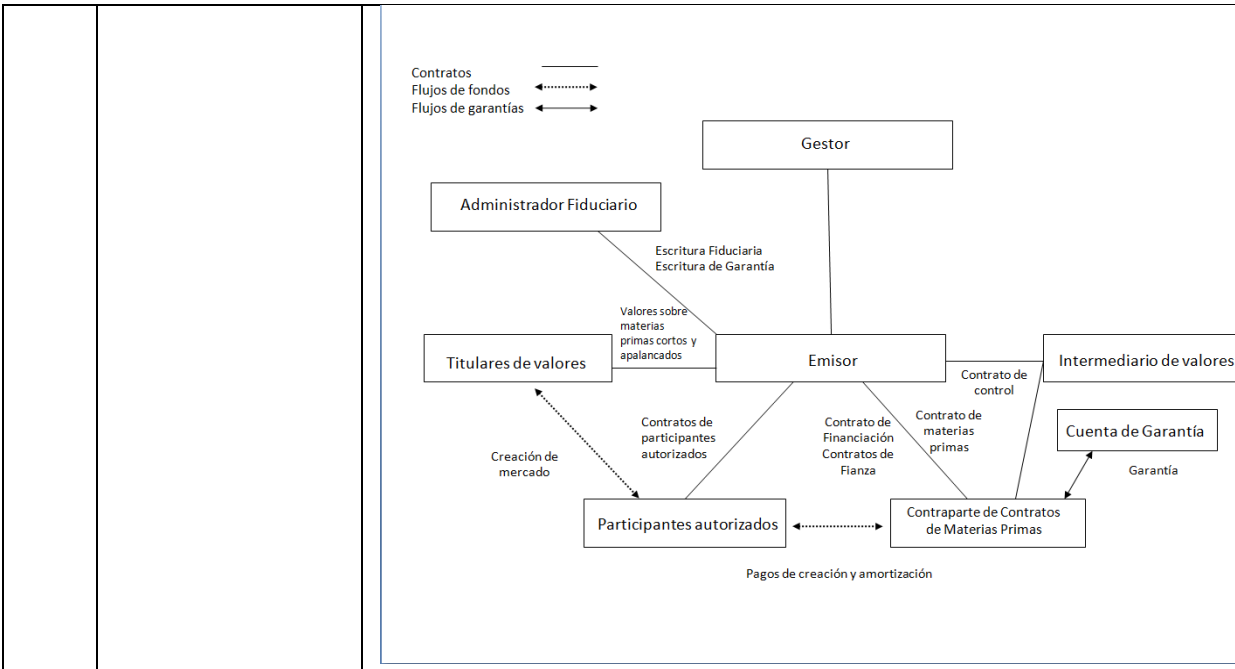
Contratos
Flujos de fondos
Flujos de garantías

Gestor

Administrador Fiduciario

Escritura Fiduciaria
Escritura de Garantía

Valores sobre materias primas cortos y apalancados

Titulares de valores

Emisor

Intermediario de valores

Contrato de control

Contratos de participantes autorizados

Contrato de Financiación
Contratos de Fianza

Contrato de materias primas

Cuenta de Garantía

Garantía

Creación de mercado

Participantes autorizados

Contraparte de Contratos de Materias Primas

Pagos de creación y amortización